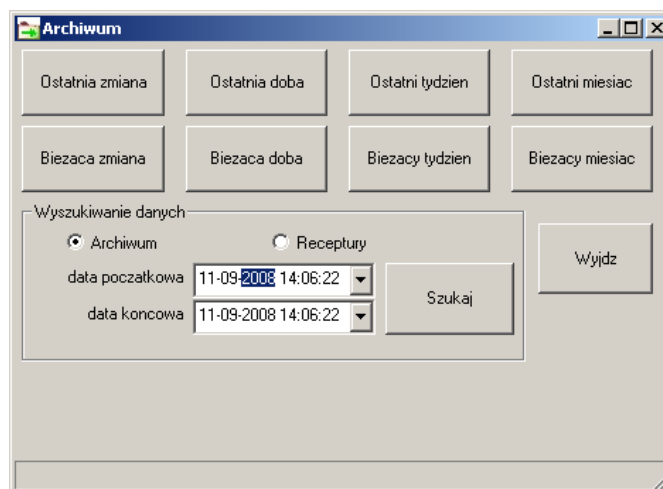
Archiwum

Ostatnia zmiana
Ostatnia doba
Ostatni tydzien
Ostatni miesiac

Biezaca zmiana
Biezaca doba
Biezacy tydzien
Biezacy miesiac

Wyszukiwanie danych
Archiwum
Receptury
data poczatkowa 11-09-2008 14:06:22
data koncowa 11-09-2008 14:06:22
Szukaj

Wyjdz